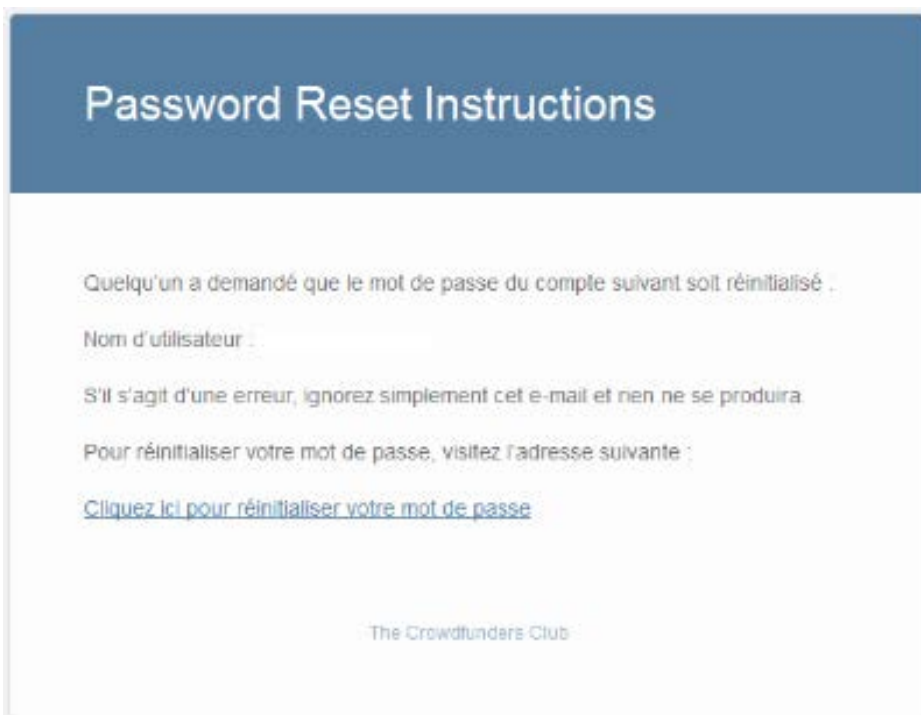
Password Reset Instructions

Quelqu'un a demandé que le mot de passe du compte suivant soit réinitialisé :

Nom d'utilisateur :

S'il s'agit d'une erreur, ignorez simplement cet e-mail et rien ne se produira.

Pour réinitialiser votre mot de passe, visitez l'adresse suivante :

Cliquez ici pour réinitialiser votre mot de passe

The Crowdfunders Club